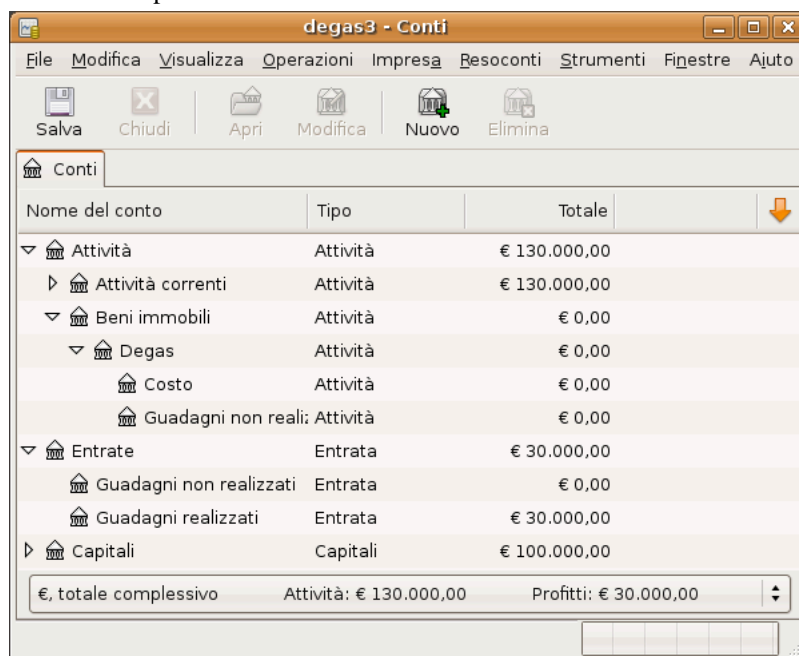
degas3 - Conti

File Modifica Visualizza Operazioni Impresa Resoconti Strumenti Finestre Aiuto

Salva Chiudi Apri Modifica Nuovo Elimina

Conti

| Nome del conto | Tipo | Totale |
|---|---|---|
| Attività | Attività | € 130.000,00 |
| Attività correnti | Attività | € 130.000,00 |
| Beni immobili | Attività | € 0,00 |
| Degas | Attività | € 0,00 |
| Costo | Attività | € 0,00 |
| Guadagni non reali: | Attività | € 0,00 |
| Entrate | Entrata | € 30.000,00 |
| Guadagni non realizzati | Entrata | € 0,00 |
| Guadagni realizzati | Entrata | € 30.000,00 |
| Capitali | Capitali | € 100.000,00 |

€, totale complessivo Attività: € 130.000,00 Profitti: € 30.000,00